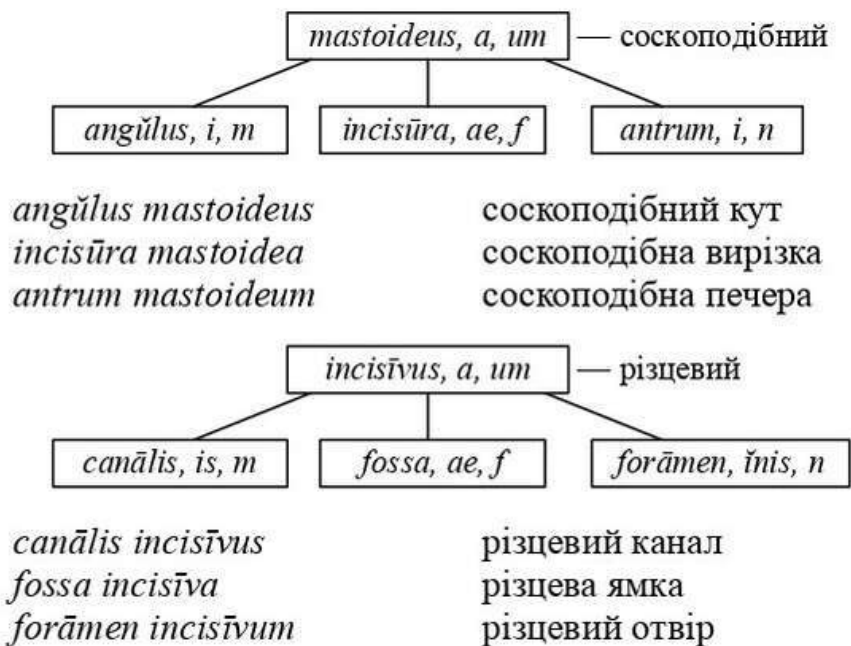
mastoideus, a, um — соскоподібний

angŭlus, i, m

incisūra, ae, f

antrum, i, n

angŭlus mastoideus соскоподібний кут
incisūra mastoidea соскоподібна вирізка
antrum mastoideum соскоподібна печера

incisīvus, a, um — різцевий

canālis, is, m

fossa, ae, f

forāmen, ĭnis, n

canālis incisīvus різцевий канал
fossa incisīva різцева ямка
forāmen incisīvum різцевий отвір